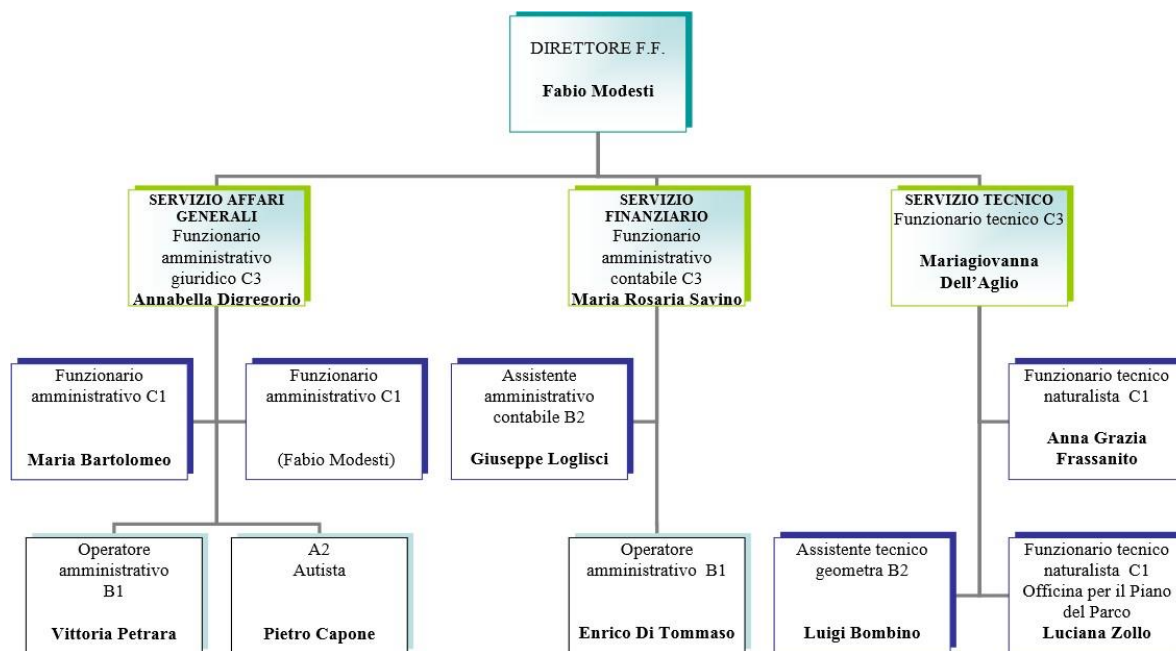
DIRETTORE F.F.

**Fabio Modesti**

**SERVIZIO AFFARI GENERALI**
Funzionario amministrativo giuridico C3
**Annabella Digregorio**

**SERVIZIO FINANZIARIO**
Funzionario amministrativo contabile C3
**Maria Rosaria Savino**

**SERVIZIO TECNICO**
Funzionario tecnico C3

**Mariagiovanna Dell'Aglio**

Funzionario amministrativo C1

**Maria Bartolomeo**

Funzionario amministrativo C1

(Fabio Modesti)

Assistente amministrativo contabile B2

**Giuseppe Loglisci**

Funzionario tecnico naturalista C1

**Anna Grazia Frassanito**

Operatore amministrativo B1

**Vittoria Petrara**

A2
Autista

**Pietro Capone**

Operatore amministrativo B1

**Enrico Di Tommaso**

Assistente tecnico geometra B2

**Luigi Bombino**

Funzionario tecnico naturalista C1
Officina per il Piano del Parco
**Luciana Zollo**